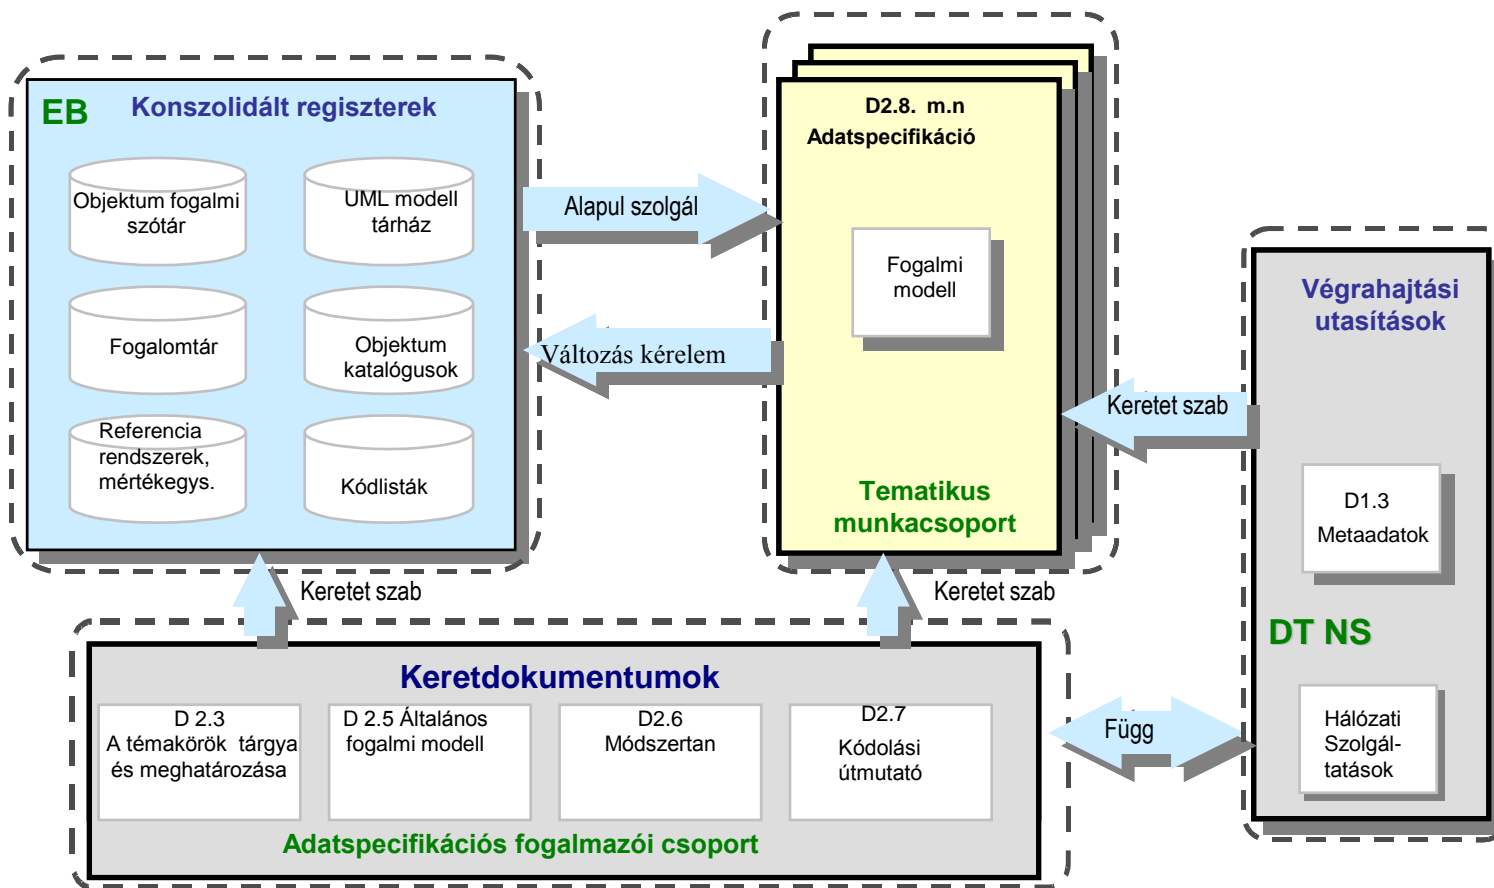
EB Konszolidált regiszterek

Objektum fogalmi szótár

UML modell tárház

Fogalomtár

Objektum katalógusok

Referencia rendszerek, mértékegys.

Kódlisták

Alapul szolgál

Változás kérelem

D2.8. m.n Adatspecifikáció

Fogalmi modell

Tematikus munkacsoport

Végrahajtási utasítások

Keretet szab

D1.3 Metaadatok

DT NS

Hálózati Szolgál-tatások

Keretet szab

Keretet szab

Keretdokumentumok

D 2.3 A témakörök tárgya és meghatározása

D 2.5 Általános fogalmi modell

D2.6 Módszertan

D2.7 Kódolási útmutató

Adatspecifikációs fogalmazói csoport

Függ